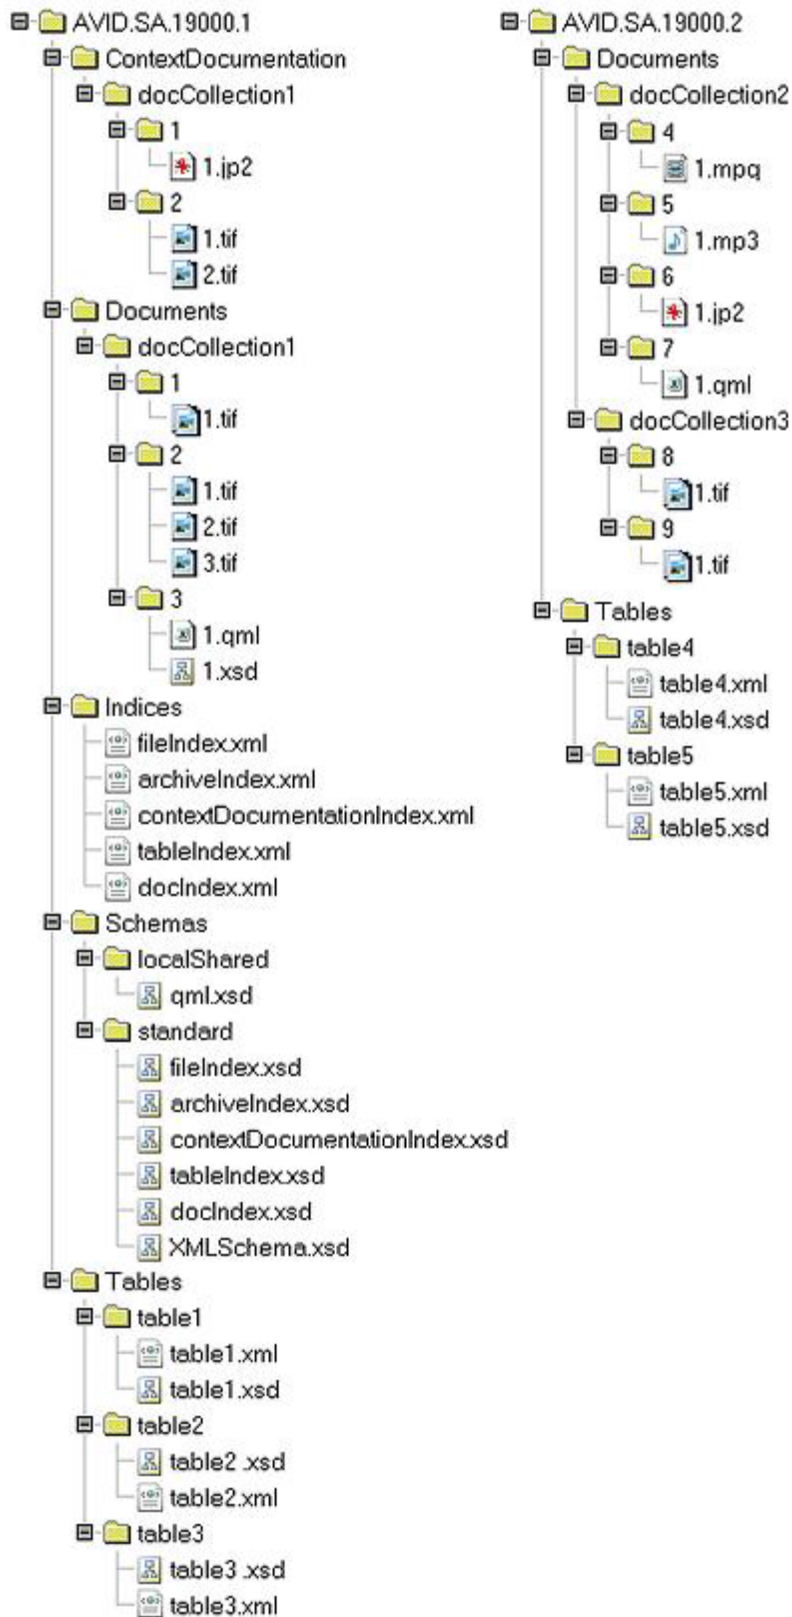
AVID.SA.19000.1
ContextDocumentation
docCollection1
1
1.jp2
2
1.tif
2.tif
Documents
docCollection1
1
1.tif
2
1.tif
2.tif
3.tif
3
1.qml
1.xsd
Indices
fileIndex.xml
archiveIndex.xml
contextDocumentationIndex.xml
tableIndex.xml
docIndex.xml
Schemas
localShared
qml.xsd
standard
fileIndex.xsd
archiveIndex.xsd
contextDocumentationIndex.xsd
tableIndex.xsd
docIndex.xsd
XMLSchema.xsd
Tables
table1
table1.xml
table1.xsd
table2
table2 .xsd
table2.xml
table3
table3 .xsd
table3.xml

AVID.SA.19000.2
Documents
docCollection2
4
1.mpg
5
1.mp3
6
1.jp2
7
1.qml
docCollection3
8
1.tif
9
1.tif
Tables
table4
table4.xml
table4.xsd
table5
table5.xml
table5.xsd